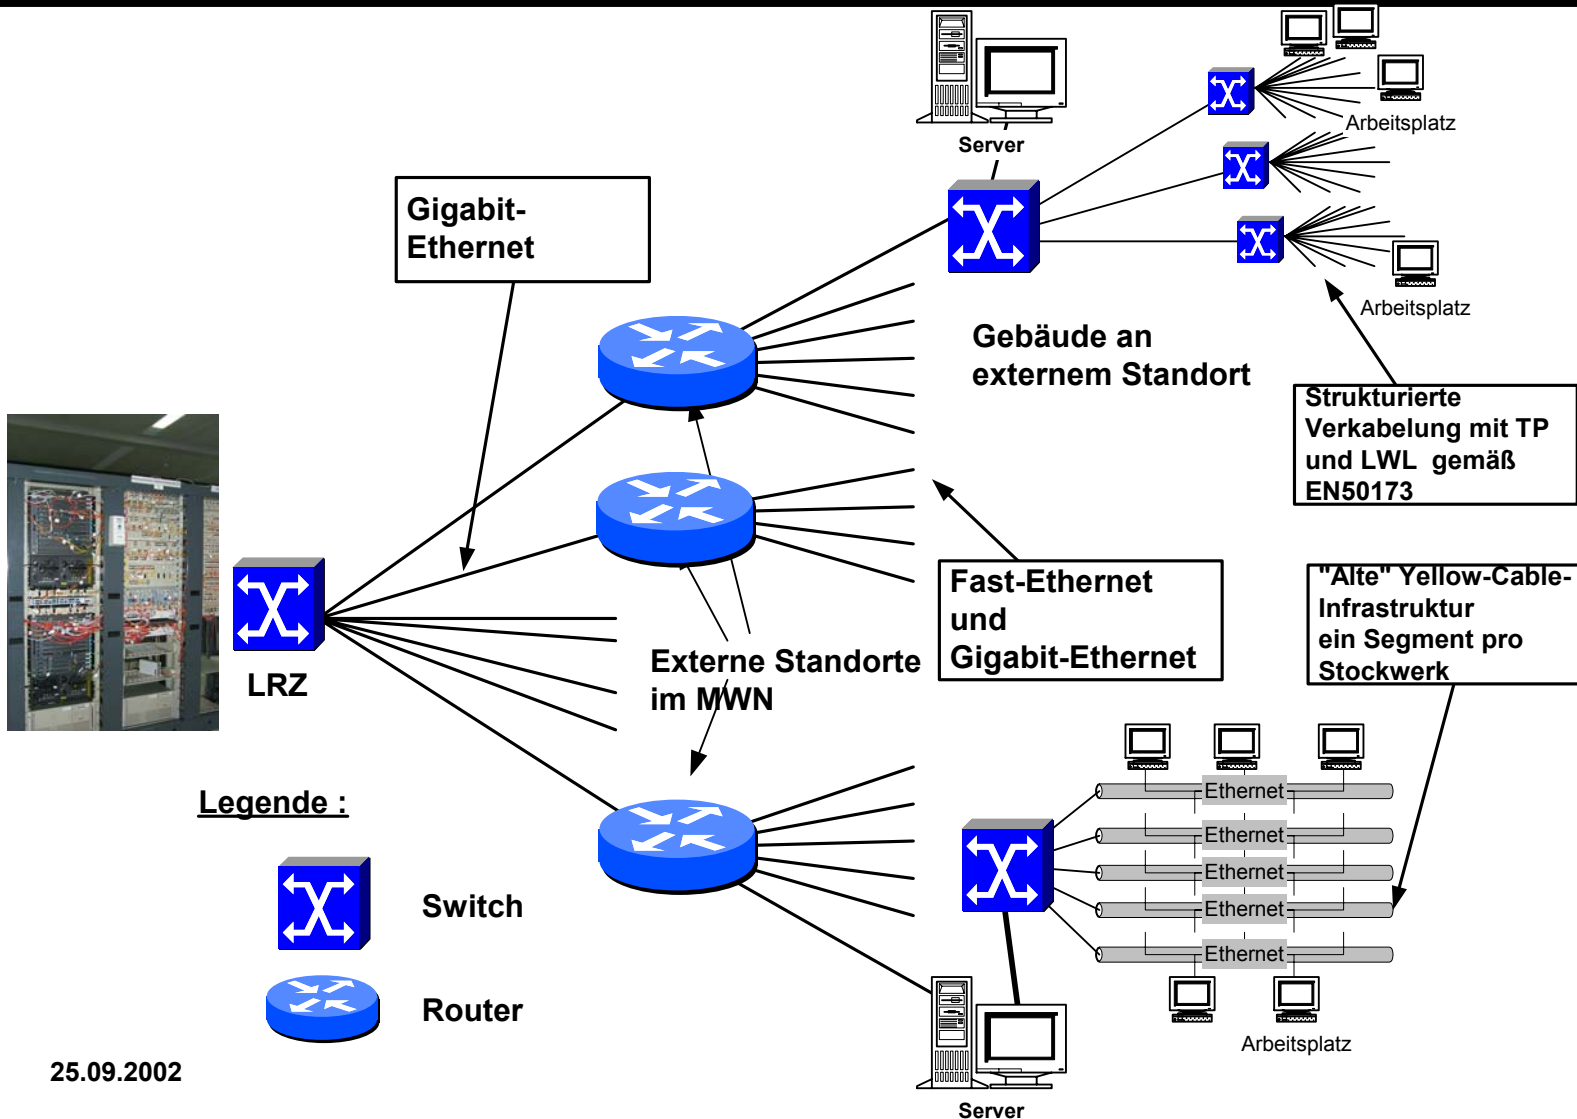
Server

Arbeitsplatz

Gigabit-Ethernet

Arbeitsplatz

Gebäude an externem Standort

Strukturierte Verkabelung mit TP und LWL gemäß EN50173

Fast-Ethernet und Gigabit-Ethernet

"Alte" Yellow-Cable-Infrastruktur ein Segment pro Stockwerk

LRZ

Externe Standorte im MWN

Legende :

Switch

Router

Ethernet

Ethernet

Ethernet

Ethernet

Ethernet

Arbeitsplatz

Server

25.09.2002